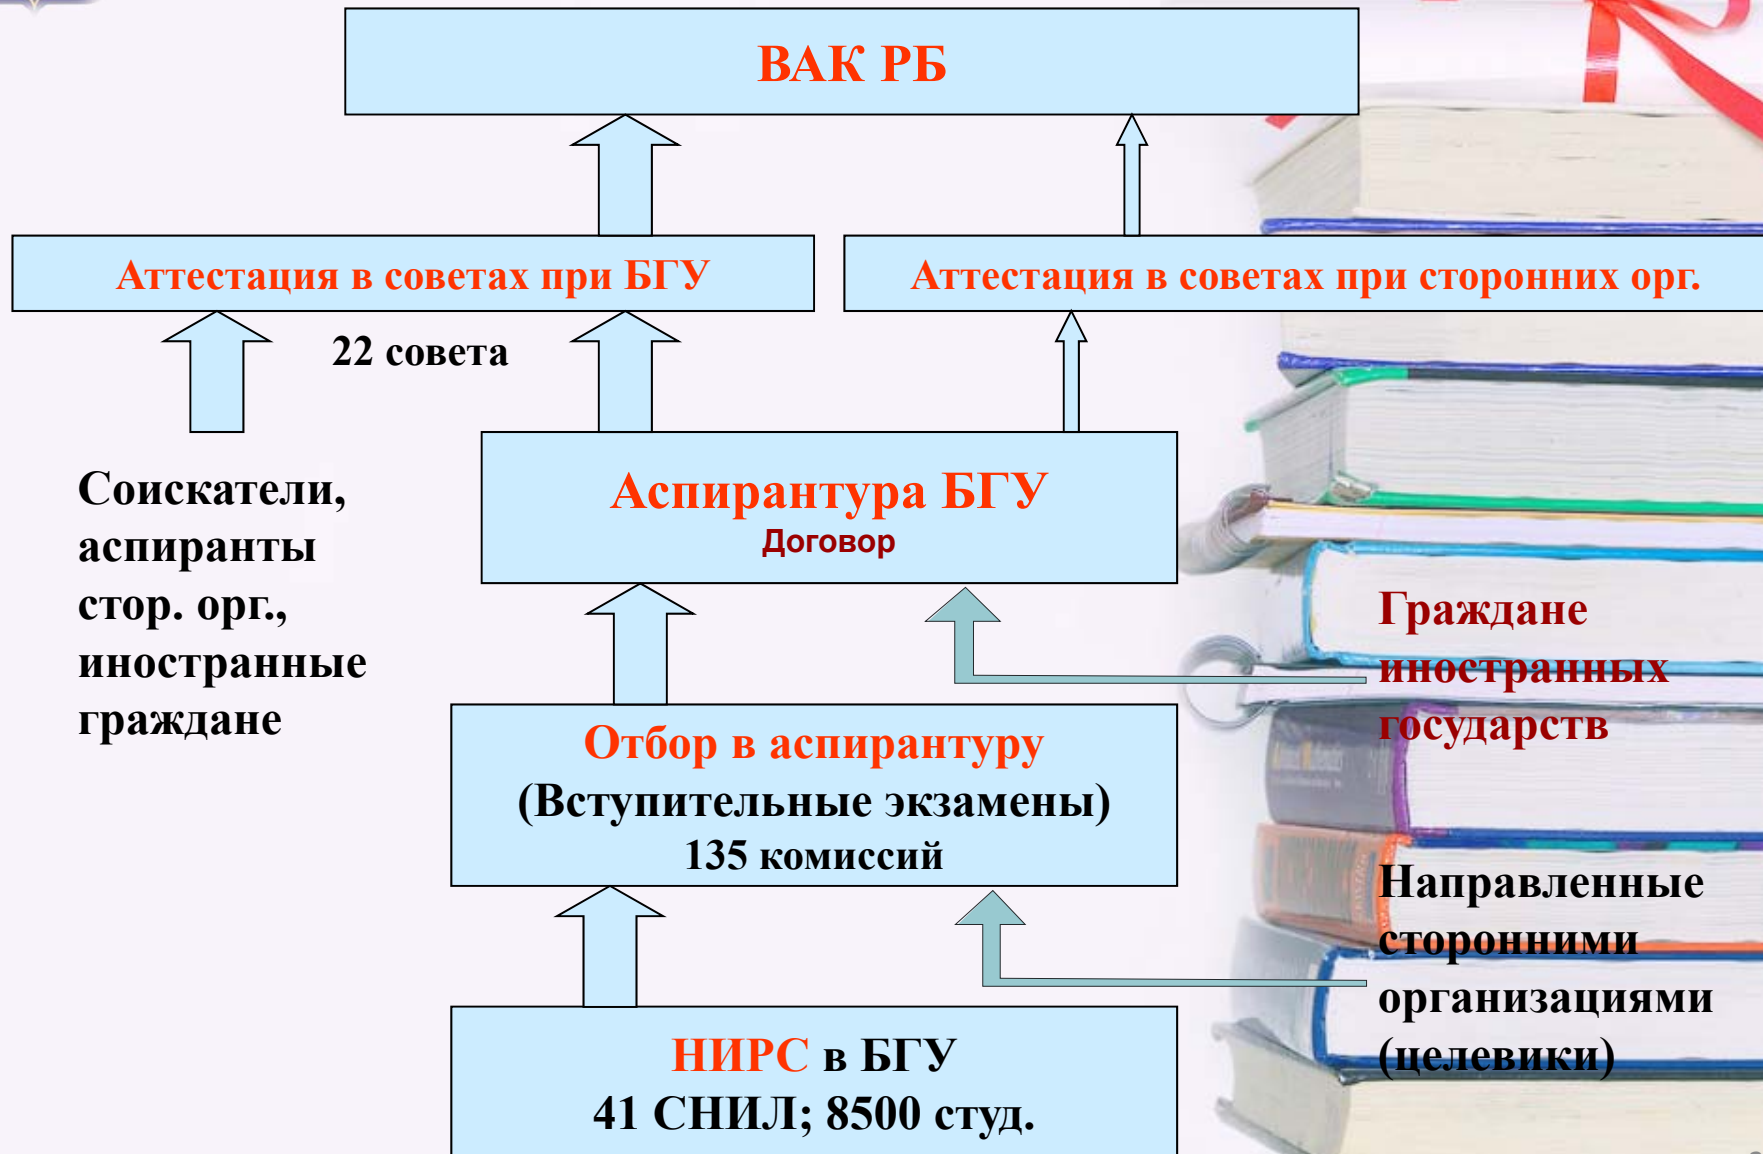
ВАК РБ

Аттестация в советах при БГУ

Аттестация в советах при сторонних орг.

22 совета

Соискатели, аспиранты стор. орг., иностранные граждане

Аспирантура БГУ
Договор

Граждане иностранных государств

Отбор в аспирантуру
(Вступительные экзамены)
135 комиссий

Направленные сторонними организациями (целевики)

НИРС в БГУ
41 СНИЛ; 8500 студ.